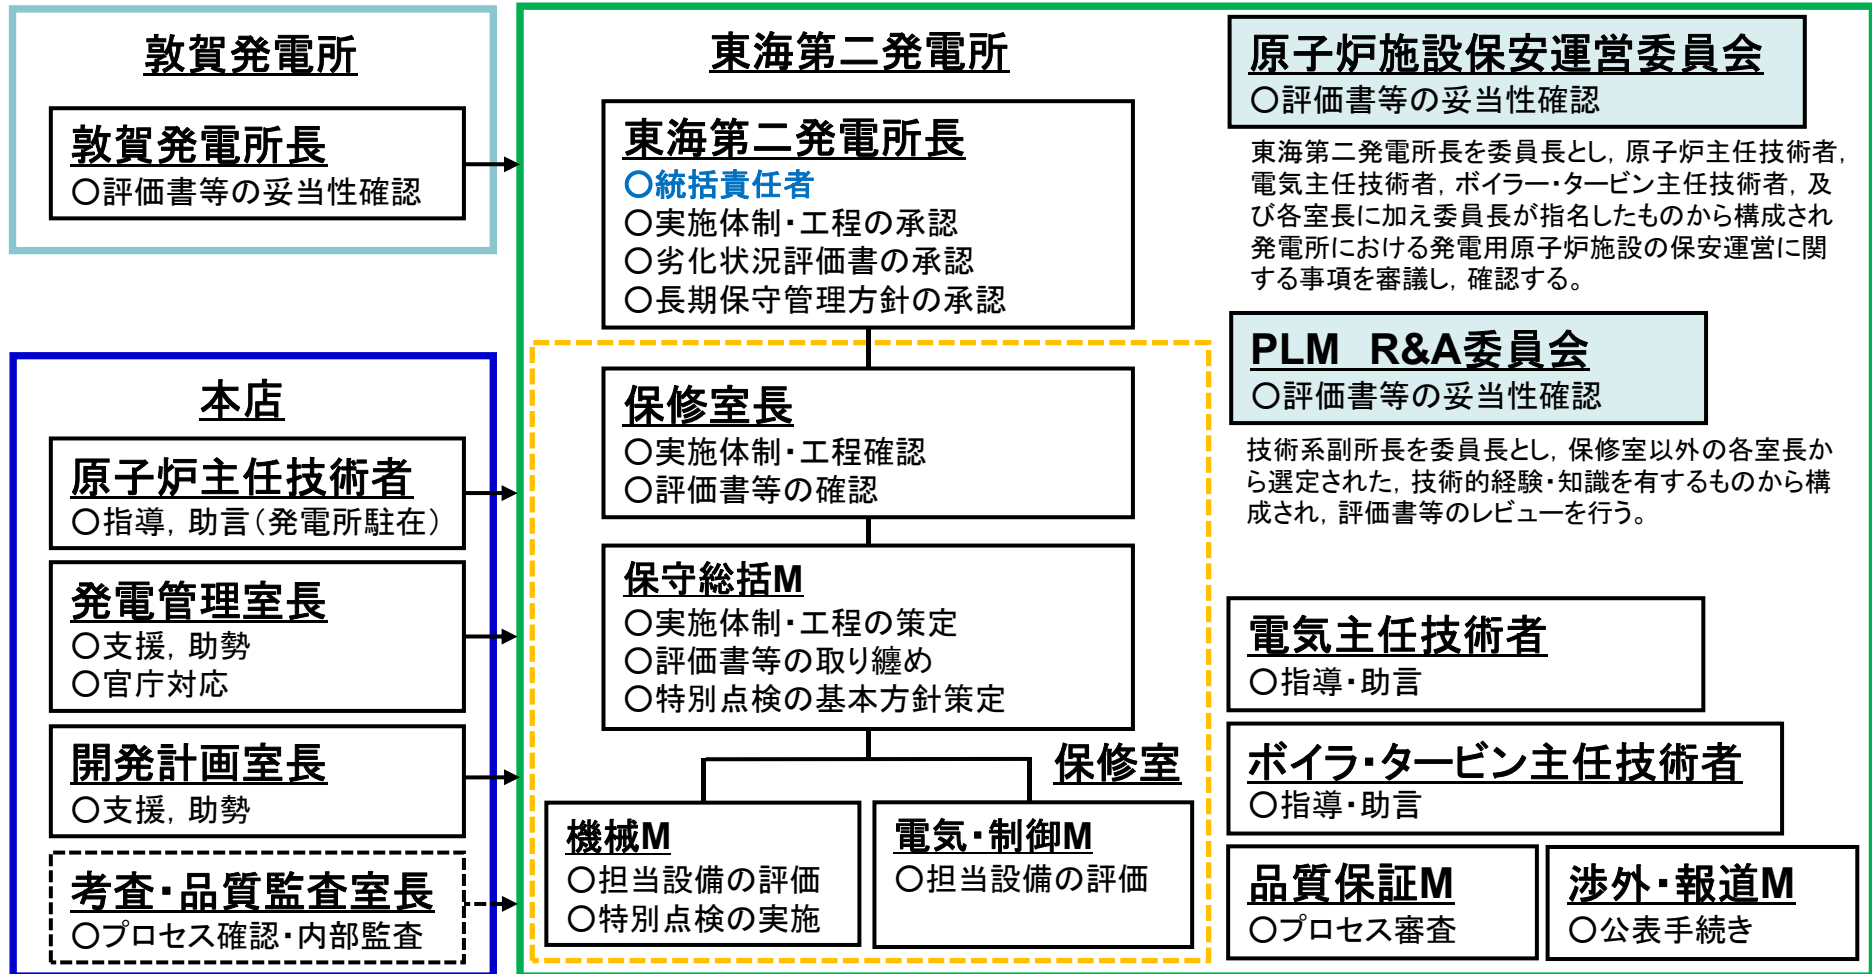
敦賀発電所

敦賀発電所長
○評価書等の妥当性確認

本店

原子炉主任技術者
○指導，助言（発電所駐在）

発電管理室長
○支援，助勢
○官庁対応

開発計画室長
○支援，助勢

考査・品質監査室長
○プロセス確認・内部監査

東海第二発電所

東海第二発電所長
○統括責任者
○実施体制・工程の承認
○劣化状況評価書の承認
○長期保守管理方針の承認

保修室長
○実施体制・工程確認
○評価書等の確認

保守総括M
○実施体制・工程の策定
○評価書等の取り纏め
○特別点検の基本方針策定

保修室

機械M
○担当設備の評価
○特別点検の実施

電気・制御M
○担当設備の評価

原子炉施設保安運営委員会
○評価書等の妥当性確認

東海第二発電所長を委員長とし，原子炉主任技術者，電気主任技術者，ボイラー・タービン主任技術者，及び各室長に加え委員長が指名したものから構成され発電所における発電用原子炉施設の保安運営に関する事項を審議し，確認する。

PLM R&A委員会
○評価書等の妥当性確認

技術系副所長を委員長とし，保修室以外の各室長から選定された，技術的経験・知識を有するものから構成され，評価書等のレビューを行う。

電気主任技術者
○指導・助言

ボイラ・タービン主任技術者
○指導・助言

品質保証M
○プロセス審査

渉外・報道M
○公表手続き